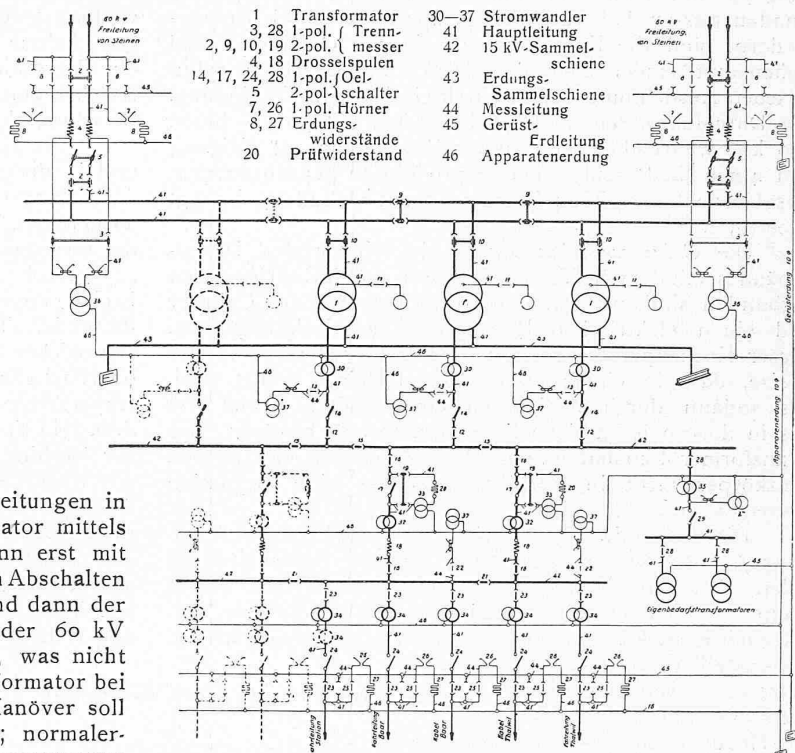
60 kV Freileitung von Steinen

| | | | |
|---|---|---|---|
| 1 | Transformator | 30—37 | Stromwandler |
| 3, 28 | 1-pol. ⎰ Trenn- | 41 | Hauptleitung |
| 2, 9, 10, 19 | 2-pol. ⎱ messer | 42 | 15 kV-Sammelschiene |
| 4, 18 | Drosselspulen | | |
| 14, 17, 24, 28 | 1-pol. ⎰ Oel- | 43 | Erdungs-Sammelschiene |
| 5 | 2-pol. ⎱ schalter | | |
| 7, 26 | 1-pol. Hörner | 44 | Messleitung |
| 8, 27 | Erdungswiderstände | 45 | Gerüst-Erdleitung |
| 20 | Prüfwiderstand | 46 | Apparatenerdung |

60 kV Freileitung von Steinen

Gerüsterdung

Apparatenerdung

Eigenbedarfstransformatoren

Fahrleitung Baar

Fahrleitung Baar

Kabel Baar

Kabel Thalwil

Fahrleitung Thalwil

eitungen in
ator mittels
nn erst mit
Abschalten
nd dann der
der 60 kV
was nicht
formator bei
Manöver soll
; normaler-